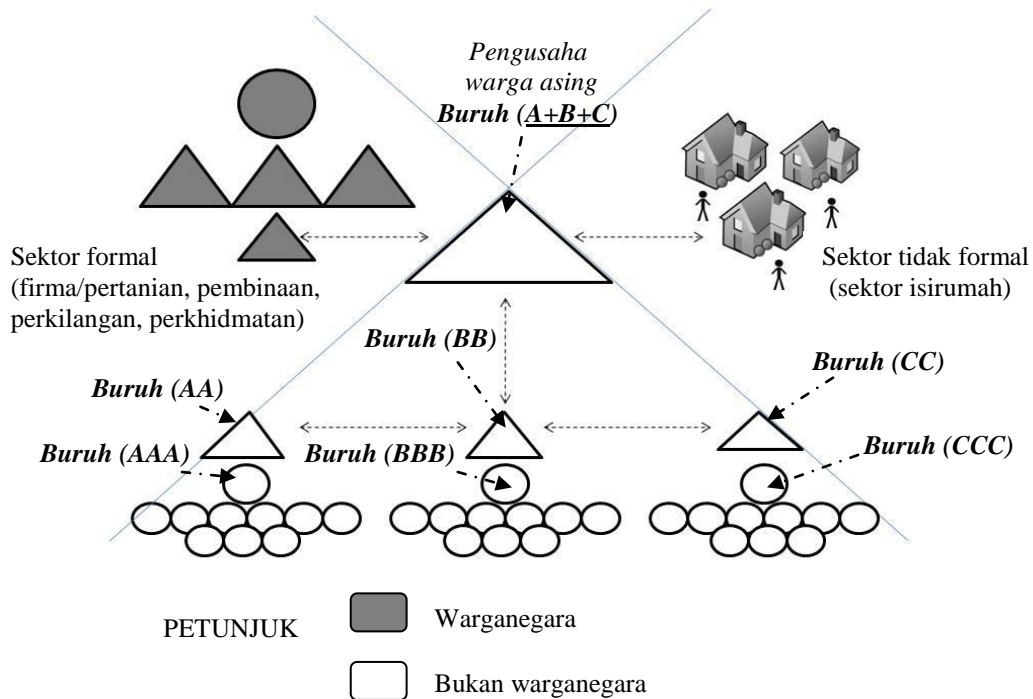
Pengusaha warga asing
Buruh (A+B+C)

Sektor formal (firma/pertanian, pembinaan, perkilangan, perkhidmatan)

Sektor tidak formal (sektor isirumah)

Buruh (BB)

Buruh (AA)

Buruh (CC)

Buruh (AAA)

Buruh (BBB)

Buruh (CCC)

PETUNJUK

Warganegara

Bukan warganegara